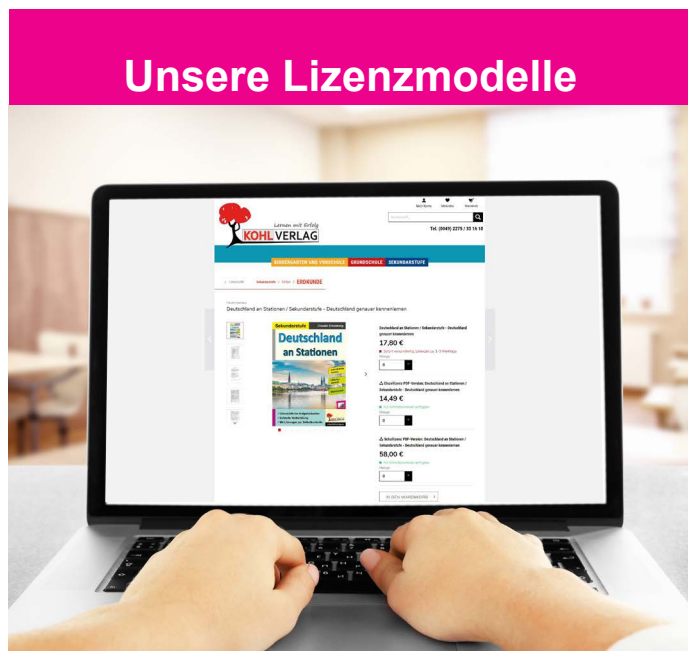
Unsere Lizenzmodelle

Lernen mit Erfolg
KOHL VERLAG

Mein Konto Merkliste Warenkorb

Tel. (0049) 2275 / 33 16 10

KINDERGARTEN UND VORSCHULE GRUNDSCHULE SEKUNDARSTUFE

Sekundarstufe > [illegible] > ERDKUNDE

Deutschland an Stationen / Sekundarstufe - Deutschland genauer kennenlernen

Sekundarstufe
Deutschland an Stationen

Deutschland an Stationen / Sekundarstufe - Deutschland genauer kennenlernen
17,80 €

14,49 €

58,00 €

IN DEN WARENKORB